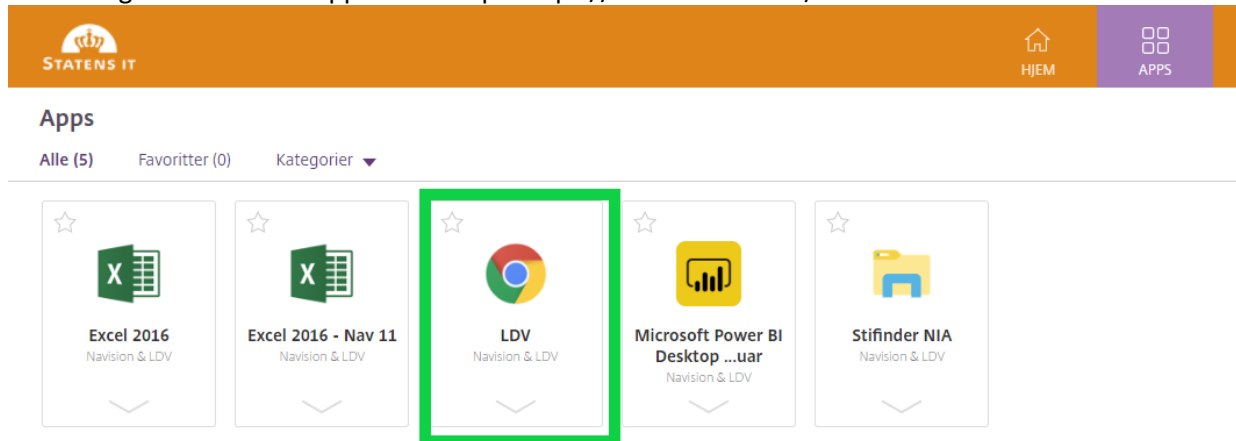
STATENS IT

HJEM

APPS

Apps

Alle (5)   Favoritter (0)   Kategorier

Excel 2016
Navision & LDV

Excel 2016 - Nav 11
Navision & LDV

LDV
Navision & LDV

Microsoft Power BI Desktop ...uar
Navision & LDV

Stifinder NIA
Navision & LDV